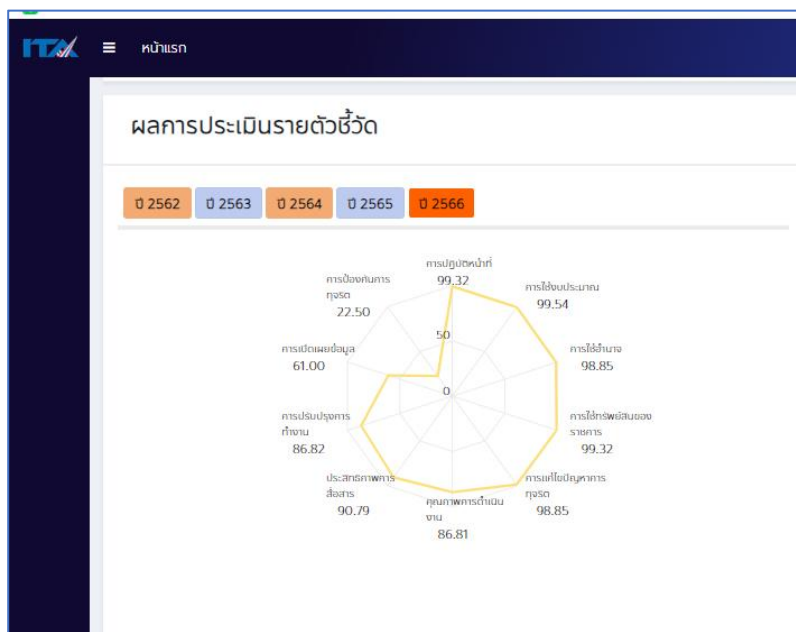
ITA ≡ หน้าแรก

ผลการประเมินรายตัวชี้วัด

ปี 2562 ปี 2563 ปี 2564 ปี 2565 ปี 2566

การปฏิบัติหน้าที่
99.32

การใช้งบประมาณ
99.54

การใช้อำนาจ
98.85

การใช้ทรัพย์สินของราชการ
99.32

การแก้ไขปัญหาการทุจริต
98.85

คุณภาพการดำเนินงาน
86.81

ประสิทธิภาพการสื่อสาร
90.79

การปรับปรุงการทำงาน
86.82

การเปิดเผยข้อมูล
61.00

การป้องกันการทุจริต
22.50

50
0